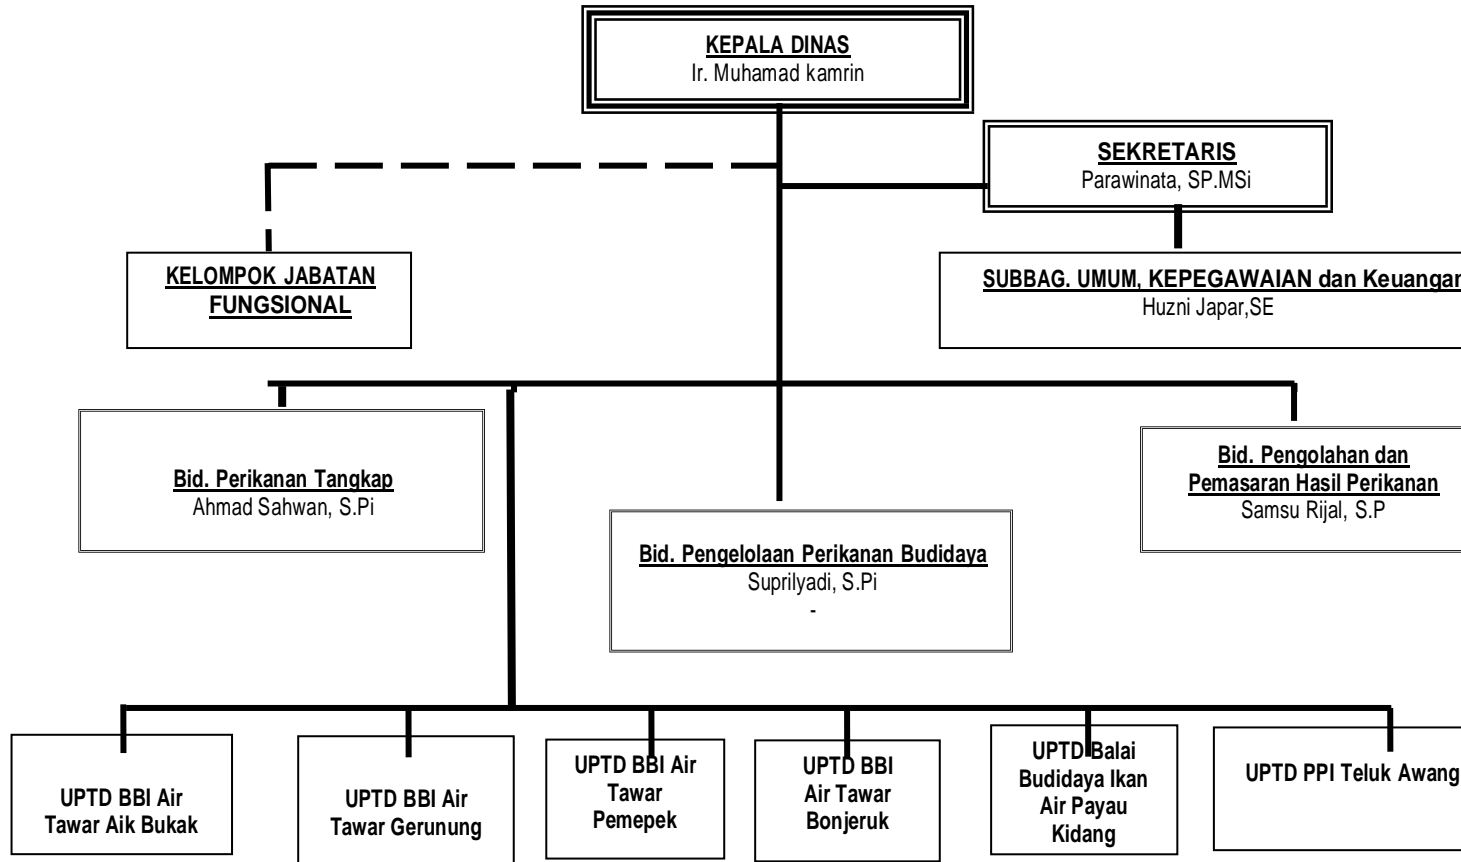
KEPALA DINAS
Ir. Muhamad kamrin

SEKRETARIS
Parawinata, SP.MSi

KELOMPOK JABATAN FUNGSIONAL

SUBBAG. UMUM, KEPEGAWAIAN dan Keuangan
Huzni Japar,SE

Bid. Perikanan Tangkap
Ahmad Sahwan, S.Pi

Bid. Pengelolaan Perikanan Budidaya
Suprilyadi, S.Pi
-

Bid. Pengolahan dan Pemasaran Hasil Perikanan
Samsu Rijal, S.P

UPTD BBI Air Tawar Aik Bukak

UPTD BBI Air Tawar Gerunung

UPTD BBI Air Tawar Pemepek

UPTD BBI Air Tawar Bonjeruk

UPTD Balai Budidaya Ikan Air Payau Kidang

UPTD PPI Teluk Awang